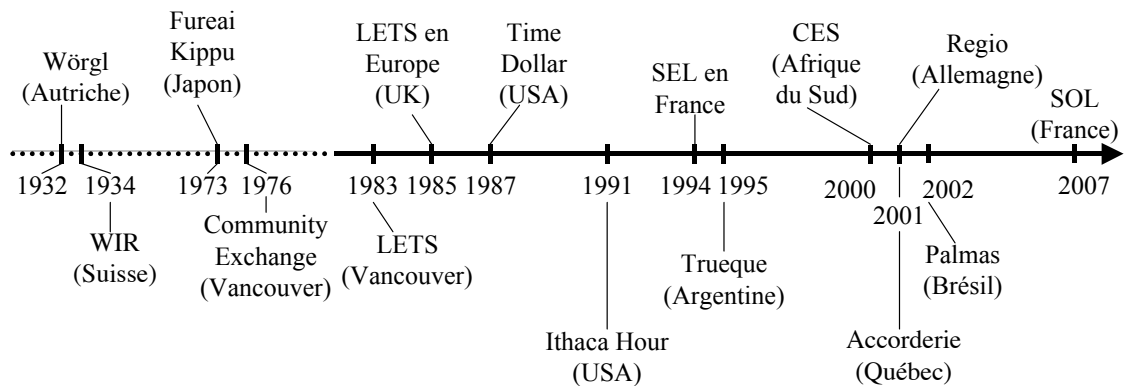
Wörgl (Autriche)

Fureai Kippu (Japon)

LETS en Europe (UK)

Time Dollar (USA)

SEL en France

CES (Afrique du Sud)

Regio (Allemagne)

SOL (France)

1932 1934 1973 1976 1983 1985 1987 1991 1994 1995 2000 2001 2002 2007

WIR (Suisse)

Community Exchange (Vancouver)

LETS (Vancouver)

Ithaca Hour (USA)

Trueque (Argentine)

Accorderie (Québec)

Palmas (Brésil)